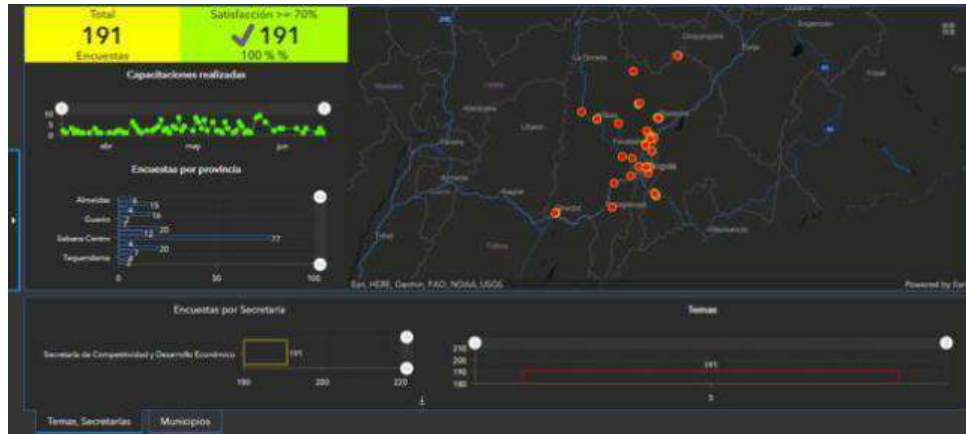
Total
191
Encuestas

Satisfacción >= 70%
✓191
100 % %

Capacitaciones realizadas

10
5
0
abr
may
jun

Encuestas por provincia

Almeidas
Guavio
Sabana Centro
Tequendama

4
15
4
16
2
20
12
77
4
20
2
2

0
50
100

La Dorada
Bogotá
Girardot
Fusagasugá
Villavicencio

Esri, HERE, Garmin, FAO, NOAA, USGS
Powered by Esri

Encuestas por Secretaria

Secretaria de Competitividad y Desarrollo Económico
191

180
200
220

Temas

210
200
190
180

191

3

Temas, Secretarias
Municipios